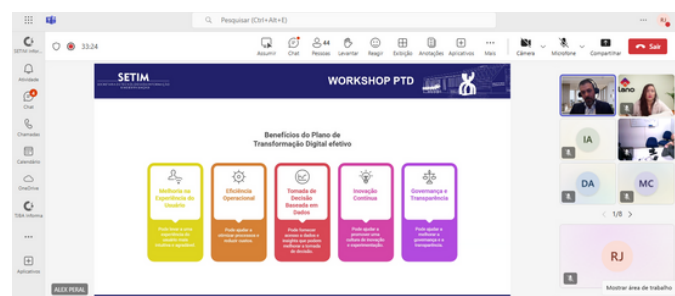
Pesquisar (Ctrl+Alt+E)

SETIM Infor...
Atividade
Chat
Chamadas
Calendário
OneDrive
TIBA Informa
...
Aplicativos

33:24

Assumir Chat 44 Pessoas Levantar Reagir Exibição Anotações Aplicativos Mais Câmera Microfone Compartilhar Sair

SETIM

WORKSHOP PTD

Benefícios do Plano de Transformação Digital efetivo

| Melhoria na Experiência do Usuário | Eficiência Operacional | Tomada de Decisão Baseada em Dados | Inovação Contínua | Governança e Transparência |
|---|---|---|---|---|
| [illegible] | Pode ajudar a otimizar processos e reduzir custos. | Pode fornecer acesso a dados e insights que podem melhorar a tomada de decisão. | Pode ajudar a promover uma cultura de inovação e experimentação. | Pode ajudar a melhorar a governança e a transparência. |

ALEX PERAL

IA
DA
MC
1/8
RJ
Mostrar área de trabalho